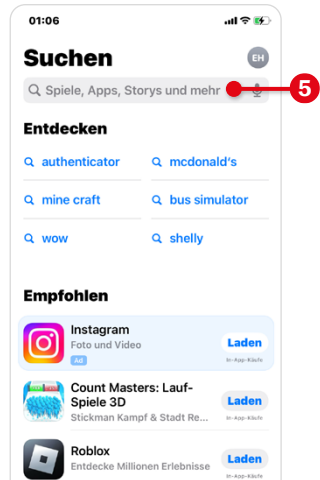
01:06

Suchen

EH

Spiele, Apps, Storys und mehr

5

Entdecken

authenticator

mcdonald's

mine craft

bus simulator

wow

shelly

Empfohlen

Instagram
Foto und Video
Ad

Laden
In-App-Käufe

Count Masters: Lauf-Spiele 3D
Stickman Kampf & Stadt Re...

Laden
In-App-Käufe

Roblox
Entdecke Millionen Erlebnisse

Laden
In-App-Käufe